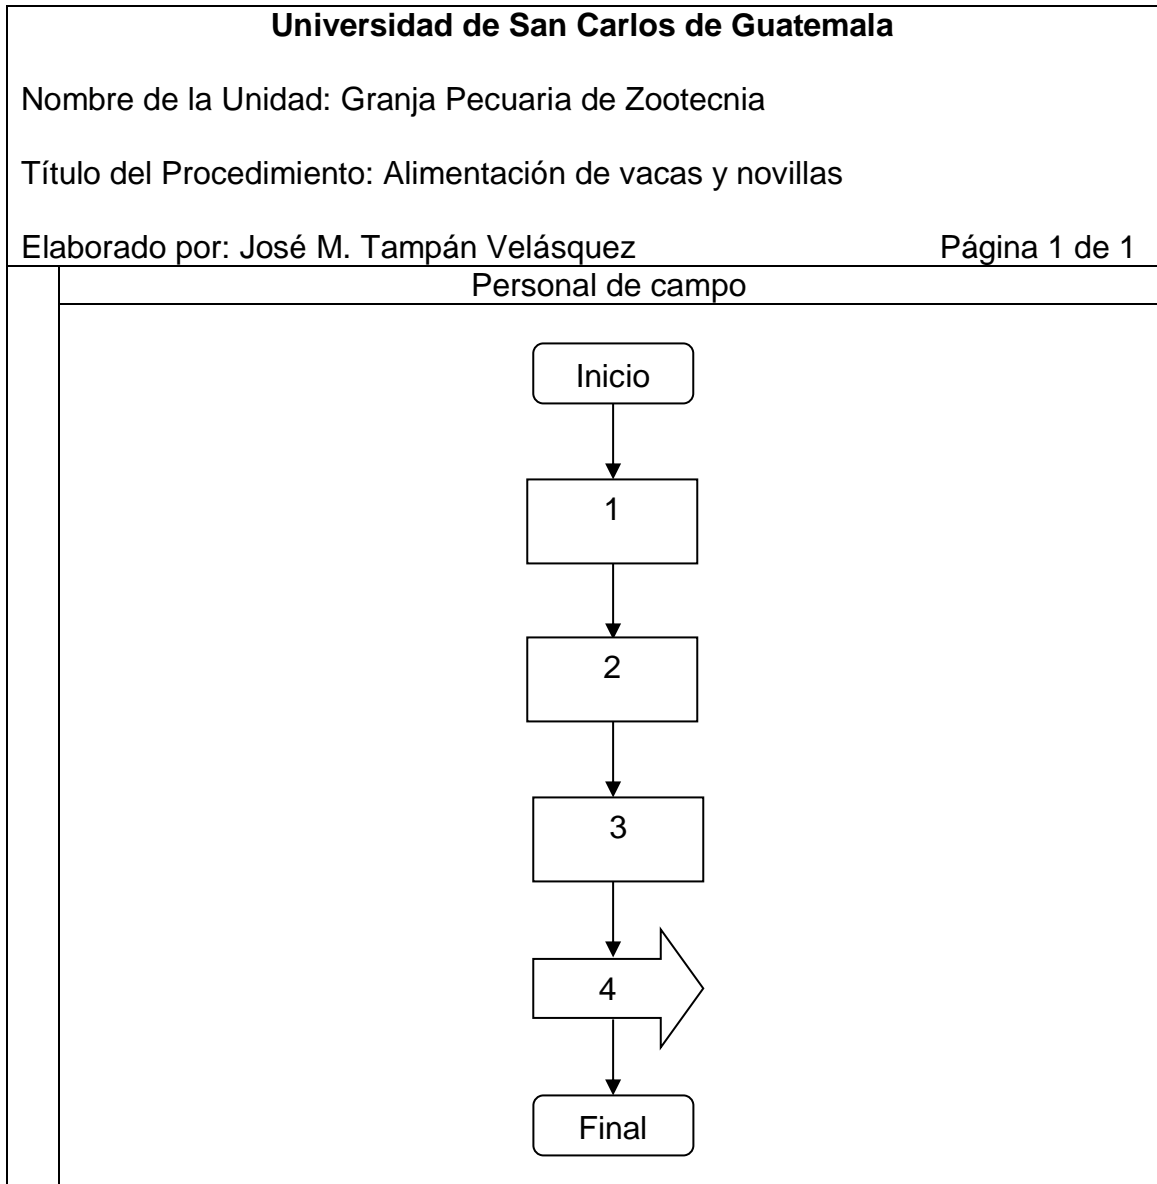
**Universidad de San Carlos de Guatemala**

Nombre de la Unidad: Granja Pecuaria de Zootecnia

Título del Procedimiento: Alimentación de vacas y novillas

Elaborado por: José M. Tampán Velásquez Página 1 de 1

Personal de campo

Inicio

1

2

3

4

Final